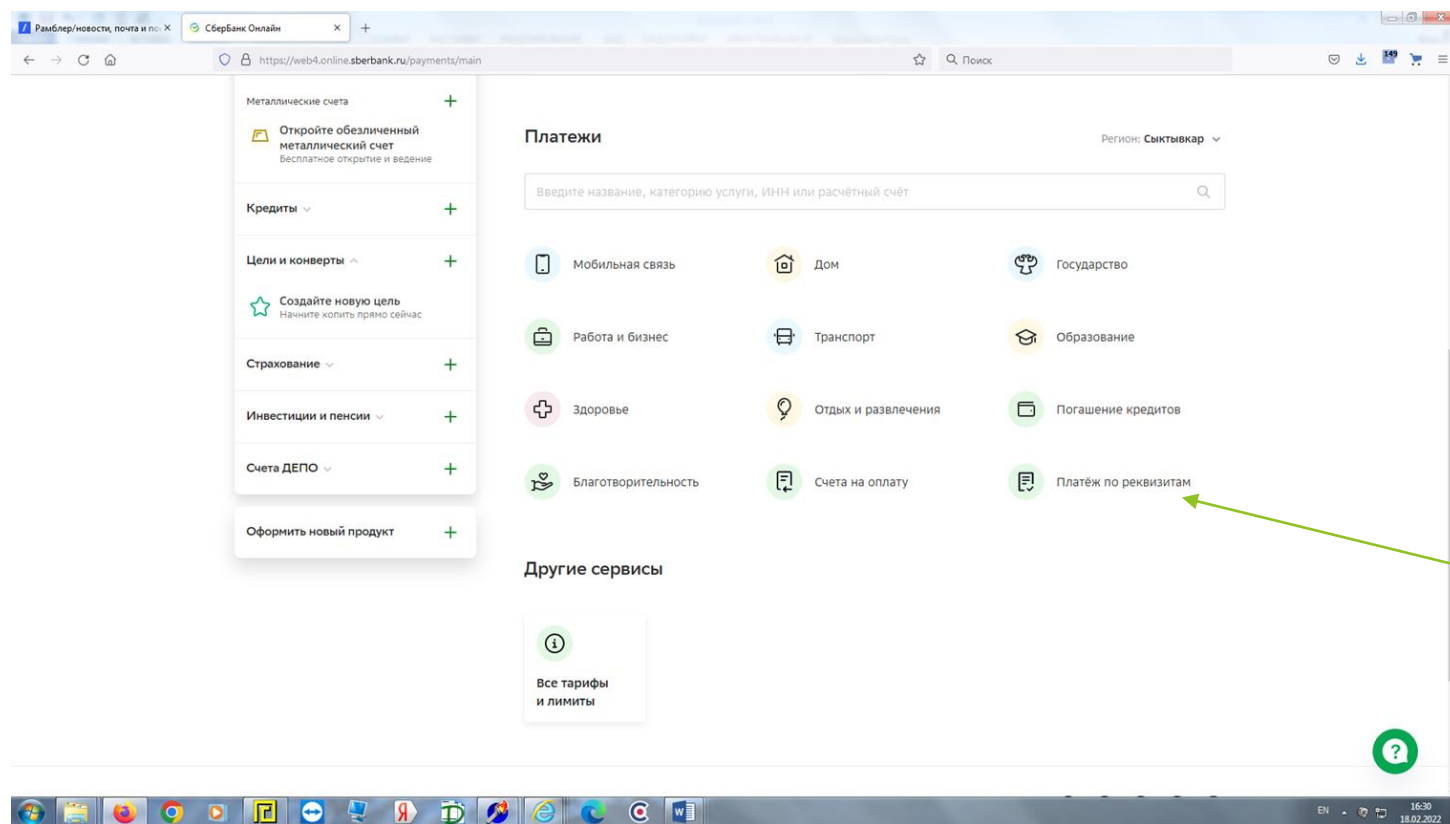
Рамблер/новости, почта и по ×
СберБанк Онлайн ×
+
https://web4.online.sberbank.ru/payments/main
Поиск
149

Металлические счета +
Откройте обезличенный металлический счет
Бесплатное открытие и ведение

Кредиты +

Цели и конверты +
Создайте новую цель
Начните копить прямо сейчас

Страхование +

Инвестиции и пенсии +

Счета ДЕПО +

Оформить новый продукт +

Платежи

Регион: Сыктывкар

Введите название, категорию услуги, ИНН или расчётный счёт

Мобильная связь
Дом
Государство
Работа и бизнес
Транспорт
Образование
Здоровье
Отдых и развлечения
Погашение кредитов
Благотворительность
Счета на оплату
Платёж по реквизитам

Другие сервисы

Все тарифы и лимиты

EN 16:30 18.02.2022